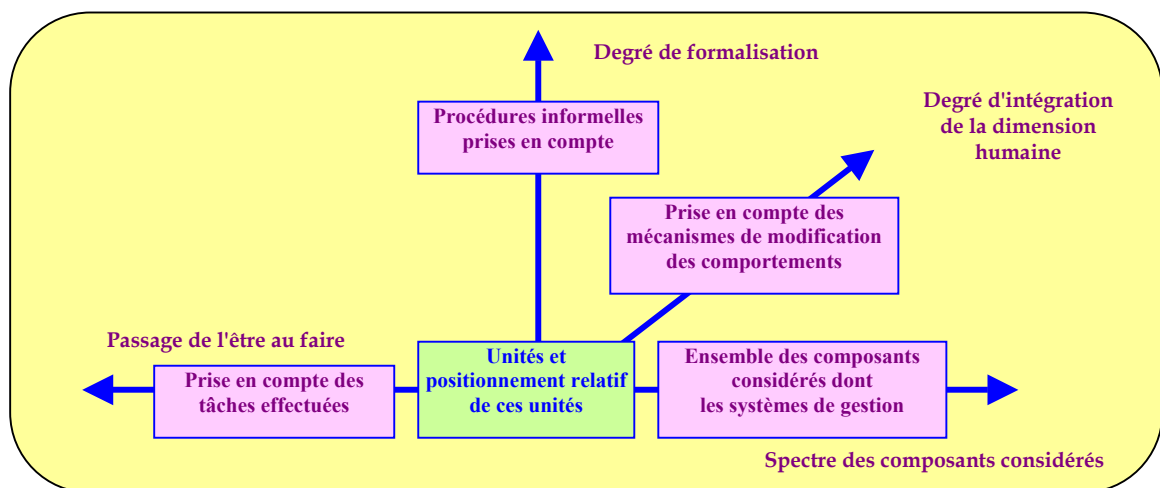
Degré de formalisation

Procédures informelles prises en compte

Degré d'intégration de la dimension humaine

Prise en compte des mécanismes de modification des comportements

Passage de l'être au faire

Prise en compte des tâches effectuées

Unités et positionnement relatif de ces unités

Ensemble des composants considérés dont les systèmes de gestion

Spectre des composants considérés